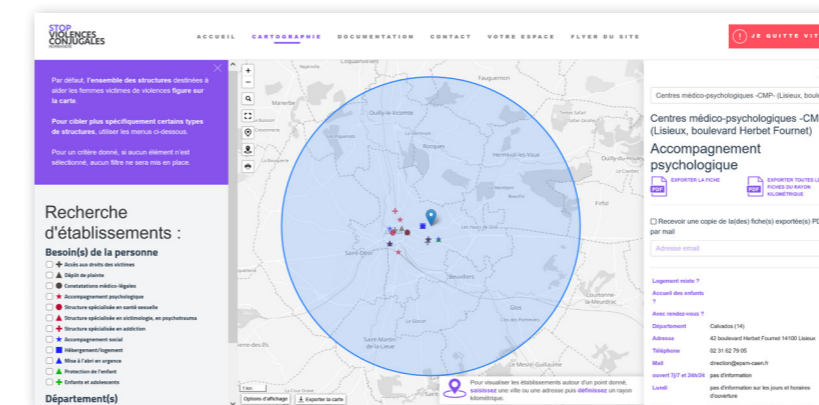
STOP VIOLENCES CONJUGALES NORMANDIE

ACCUEIL CARTOGRAPHIE DOCUMENTATION CONTACT VOTRE ESPACE FLYER DU SITE

JE QUITTE VI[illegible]

Par défaut, l'ensemble des structures destinées à aider les femmes victimes de violences figure sur la carte.

Pour cibler plus spécifiquement certains types de structures, utiliser les menus ci-dessous.

Pour un critère donné, si aucun élément n'est sélectionné, aucun filtre ne sera mis en place.

Recherche d'établissements :

Besoin(s) de la personne

Accès aux droits des victimes
Dépôt de plainte
Constatations médico-légales
Accompagnement psychologique
Structure spécialisée en santé sexuelle
Structure spécialisée en victimologie, en psychotrauma
Structure spécialisée en addiction
Accompagnement social
Hébergement/logement
Mise à l'abri en urgence
Protection de l'enfant
Enfants et adolescents

Département(s)

Fauguernon
Ouilly-le-Vicomte
Hermival-les-Vaux
Saint-Désir
Beuvillers
Glos
Saint-Martin-de-la-Lieue
Le Mesnil-Guillaume

Options d'affichage
Exporter la carte

Pour visualiser les établissements autour d'un point donné, saisissez une ville ou une adresse puis définissez un rayon kilométrique.

Centres médico-psychologiques -CMP- (Lisieux, boulev

Centres médico-psychologiques -CM (Lisieux, boulevard Herbet Fournet)

Accompagnement psychologique

EXPORTER LA FICHE
EXPORTER TOUTES LES FICHES DU RAYON KILOMÉTRIQUE

Recevoir une copie de la(des) fiche(s) exportée(s) PD par mail

Adresse email

Logement mixte ?
Accueil des enfants ?
Avec rendez-vous ?

| Département | Calvados (14) |
|---|---|
| Adresse | 42 boulevard Herbet Fournet 14100 Lisieux |
| Téléphone | 02 31 62 79 05 |
| Mail | direction@epsm-caen.fr |
| ouvert 7j/7 et 24h/24 | pas d'information |
| Lundi | pas d'information sur les jours et horaires d'ouverture |